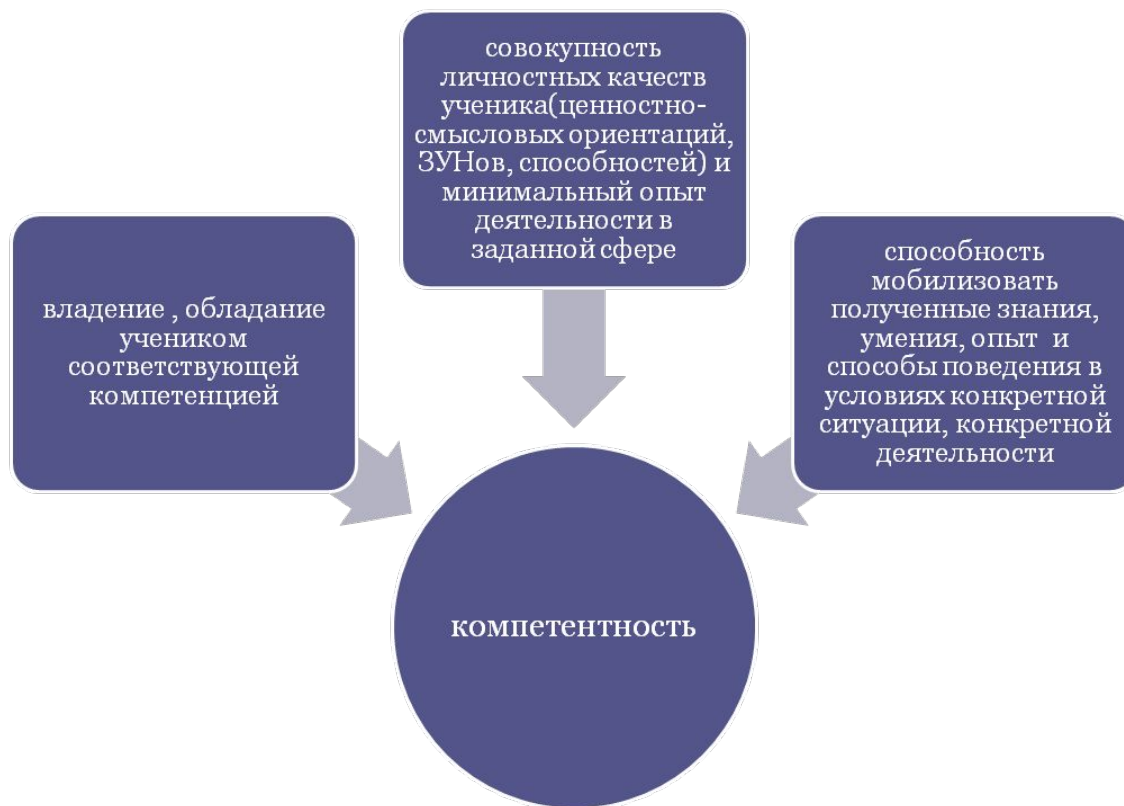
совокупность личностных качеств ученика(ценностно-смысловых ориентаций, ЗУНов, способностей) и минимальный опыт деятельности в заданной сфере

владение , обладание учеником соответствующей компетенцией

способность мобилизовать полученные знания, умения, опыт и способы поведения в условиях конкретной ситуации, конкретной деятельности

компетентность